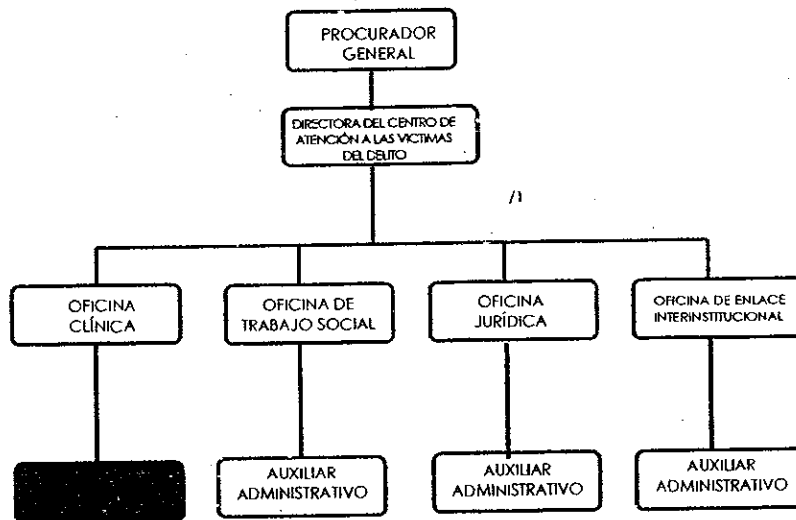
PROCURADOR GENERAL

DIRECTORA DEL CENTRO DE ATENCIÓN A LAS VICTIMAS DEL DELITO

/1

OFICINA CLÍNICA

OFICINA DE TRABAJO SOCIAL

OFICINA JURÍDICA

OFICINA DE ENLACE INTERINSTITUCIONAL

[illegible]

AUXILIAR ADMINISTRATIVO

AUXILIAR ADMINISTRATIVO

AUXILIAR ADMINISTRATIVO